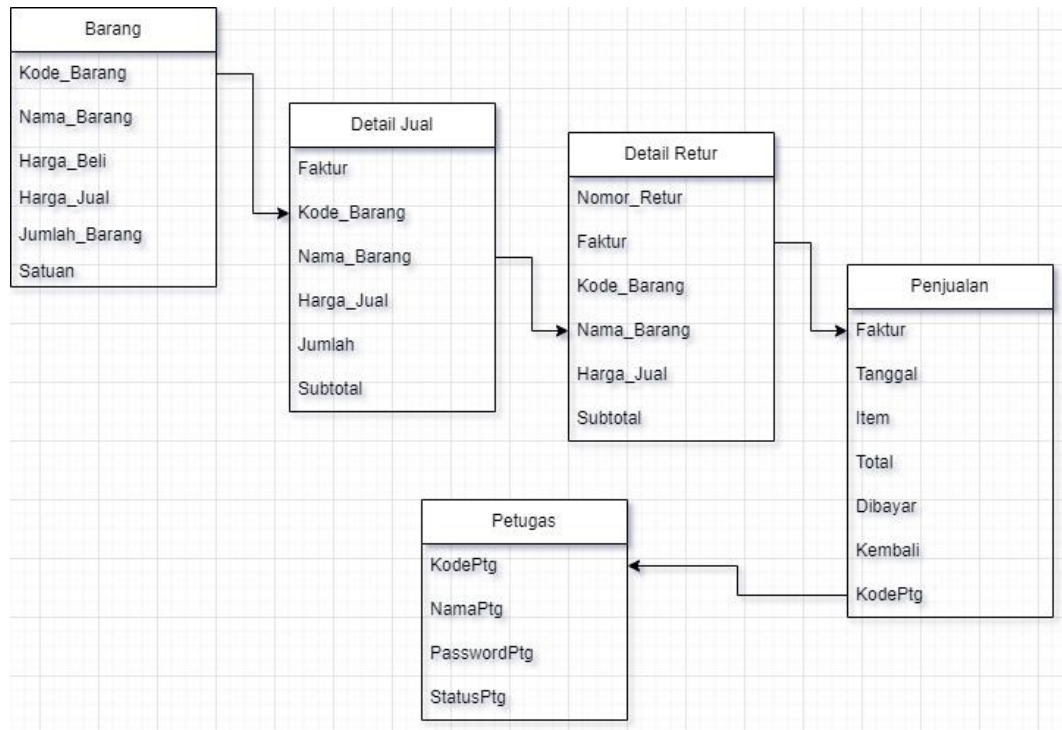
Barang
Kode_Barang
Nama_Barang
Harga_Beli
Harga_Jual
Jumlah_Barang
Satuan

Detail Jual
Faktur
Kode_Barang
Nama_Barang
Harga_Jual
Jumlah
Subtotal

Detail Retur
Nomor_Retur
Faktur
Kode_Barang
Nama_Barang
Harga_Jual
Subtotal

Penjualan
Faktur
Tanggal
Item
Total
Dibayar
Kembali
KodePtg

Petugas
KodePtg
NamaPtg
PasswordPtg
StatusPtg